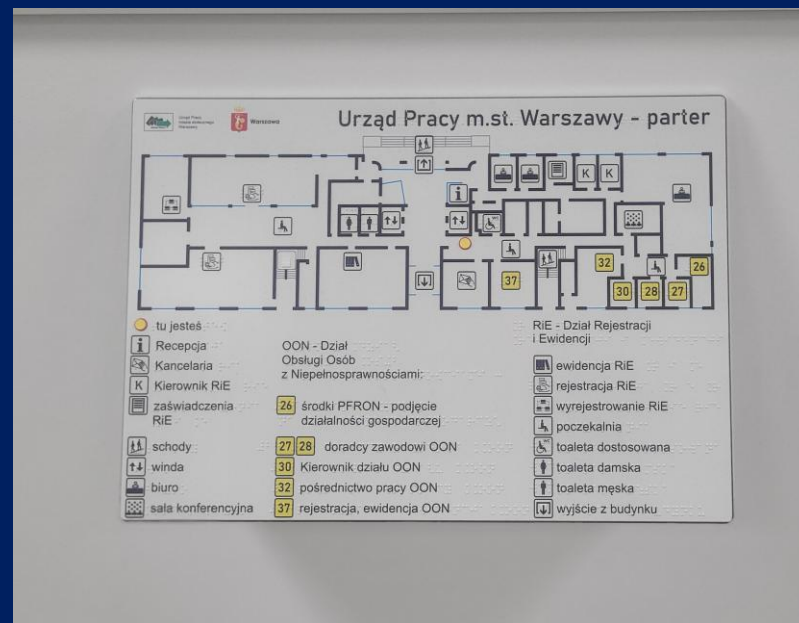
Urząd Pracy m.st. Warszawy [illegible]

Warszawa

Urząd Pracy m.st. Warszawy - parter

K K

37 32 26 30 28 27

tu jesteś
i Recepcja
Kancelaria
K Kierownik RiE
zaświadczenia RiE
schody
winda
biuro
sala konferencyjna

OON - Dział Obsługi Osób z Niepełnosprawnościami:
26 środki PFRON - podjęcie działalności gospodarczej
27 28 doradcy zawodowi OON
30 Kierownik działu OON
32 pośrednictwo pracy OON
37 rejestracja, ewidencja OON

RiE - Dział Rejestracji i Ewidencji
ewidencja RiE
rejestracja RiE
wyrejestrowanie RiE
poczekalnia
toaleta dostosowana
toaleta damska
toaleta męska
wyjście z budynku